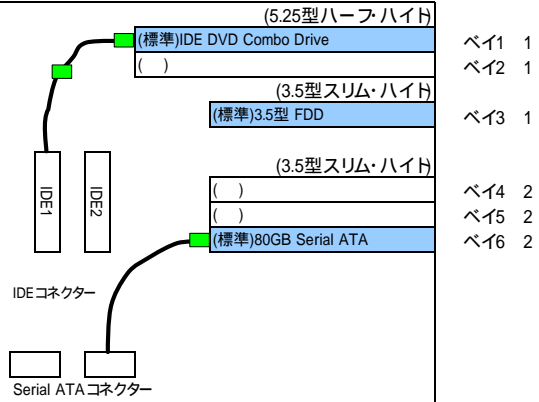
(5.25型ハーフ･ハイト)

(標準)IDE DVD Combo Drive

ベイ1　1

(　)

ベイ2　1

(3.5型スリム･ハイト)

(標準)3.5型 FDD

ベイ3　1

IDE1

IDE2

(3.5型スリム･ハイト)

(　)

ベイ4　2

(　)

ベイ5　2

(標準)80GB Serial ATA

ベイ6　2

IDEコネクター

Serial ATAコネクター